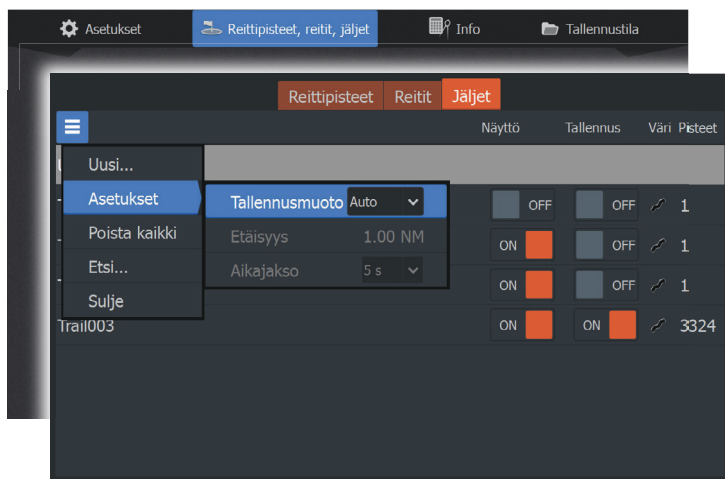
Asetukset | Reittipisteet, reitit, jäljet | Info | Tallennustila

Reittipisteet | Reitit | Jäljet

Näyttö | Tallennus | Väri | Pisteet

Uusi...
Asetukset
Poista kaikki
Etsi...
Sulje

Tallennusmuoto | Auto
Etäisyys | 1.00 NM
Aikajakso | 5 s

OFF | OFF | 1
ON | OFF | 1
ON | OFF | 1
Trail003 | ON | ON | 3324